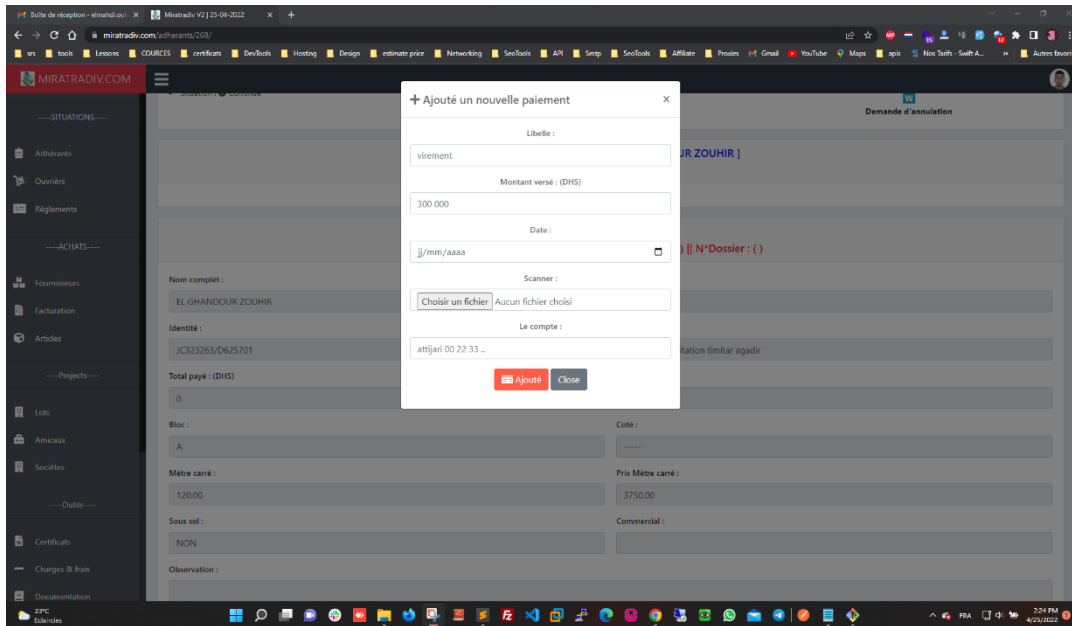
Boîte de réception - elmahdi.ou... × Miratradiv V2 | 25-04-2022 × +

miratradiv.com/adherants/268/

srs tools Lessons COURCES certificats DevTools Hosting Design estimate price Networking SeoTools API Smtp SeoTools Affiliate Proxies Gmail YouTube Maps apis Nos Tarifs - Swift A... » Autres favoris

MIRATRADIV.COM

----SITUATIONS----

Adhérants

Ouvriers

Réglements

----ACHATS----

Fournisseurs

Facturation

Articles

----Projects----

Lots

Amicaux

Sociétes

----Outils----

Certificats

Charges & frais

Documentation

Demande d'annulation

UR ZOUHIR ]

) || N°Dossier : ( )

Nom complét :

EL GHANDOUR ZOUHIR

Identité :

JC323263/D625701

itation timitar agadir

Total payé : (DHS)

0

Bloc :

A

Coté :

-----

Mètre carré :

120.00

Prix Mètre carré :

3750.00

Sous sol :

NON

Commercial :

Observation :

+ Ajouté un nouvelle paiement ×

Libelle :

virement

Montant versé : (DHS)

300 000

Date :

jj/mm/aaaa

Scanner :

Choisir un fichier Aucun fichier choisi

Le compte :

attijari 00 22 33 ..

Ajouté Close

23°C Eclaircies

FRA 2:24 PM 4/25/2022